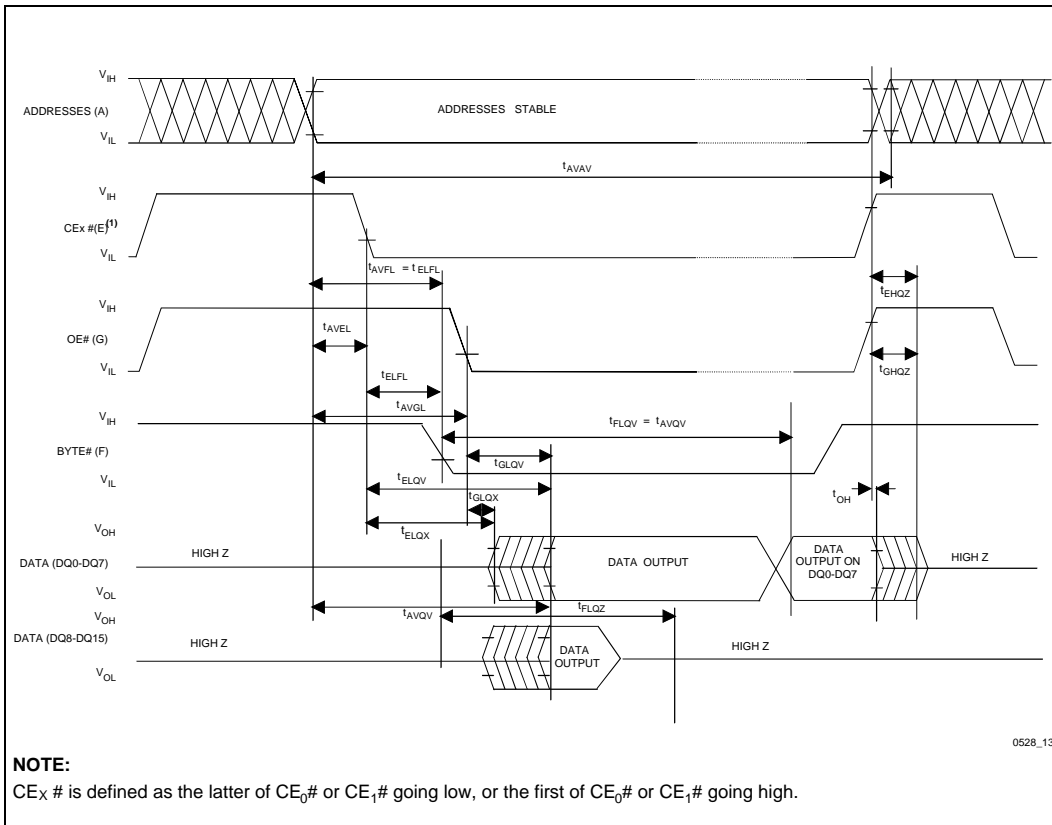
$V_{IH}$
ADDRESSES (A)
$V_{IL}$
ADDRESSES STABLE
$t_{AVAV}$
$V_{IH}$
CEx #(E)$^{(1)}$
$V_{IL}$
$t_{AVFL} = t_{ELFL}$
$t_{EHQZ}$
$V_{IH}$
OE# (G)
$V_{IL}$
$t_{AVEL}$
$t_{ELFL}$
$t_{GHQZ}$
$V_{IH}$
$t_{AVGL}$
$t_{FLQV} = t_{AVQV}$
BYTE# (F)
$t_{GLQV}$
$V_{IL}$
$t_{ELQV}$
$t_{GLQX}$
$t_{OH}$
$V_{OH}$
$t_{ELQX}$
DATA (DQ0-DQ7)
HIGH Z
DATA OUTPUT
DATA OUTPUT ON DQ0-DQ7
HIGH Z
$V_{OL}$
$V_{OH}$
$t_{AVQV}$
$t_{FLQZ}$
DATA (DQ8-DQ15)
HIGH Z
DATA OUTPUT
HIGH Z
$V_{OL}$
0528_13
NOTE:
$CE_X$ # is defined as the latter of $CE_0$# or $CE_1$# going low, or the first of $CE_0$# or $CE_1$# going high.